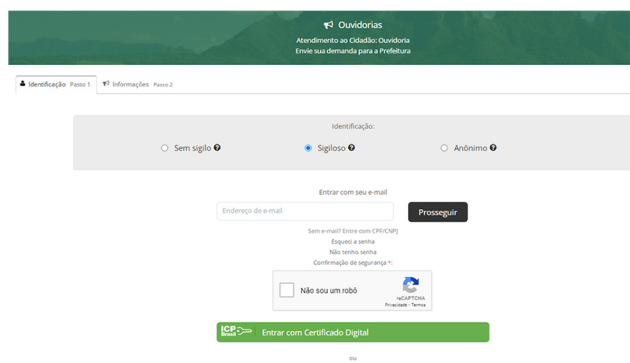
Ouvidorias

Atendimento ao Cidadão: Ouvidoria
Envie sua demanda para a Prefeitura

Identificação Passo 1 | Informações Passo 2

Identificação:

Sem sigilo | Sigiloso | Anônimo

Entrar com seu e-mail

Endereço de e-mail | Prosseguir

Sem e-mail? Entre com CPF/CNPJ
Esqueci a senha
Não tenho senha
Confirmação de segurança *:

Não sou um robô
reCAPTCHA
Privacidade - Termos

ICP Brasil Entrar com Certificado Digital

ou